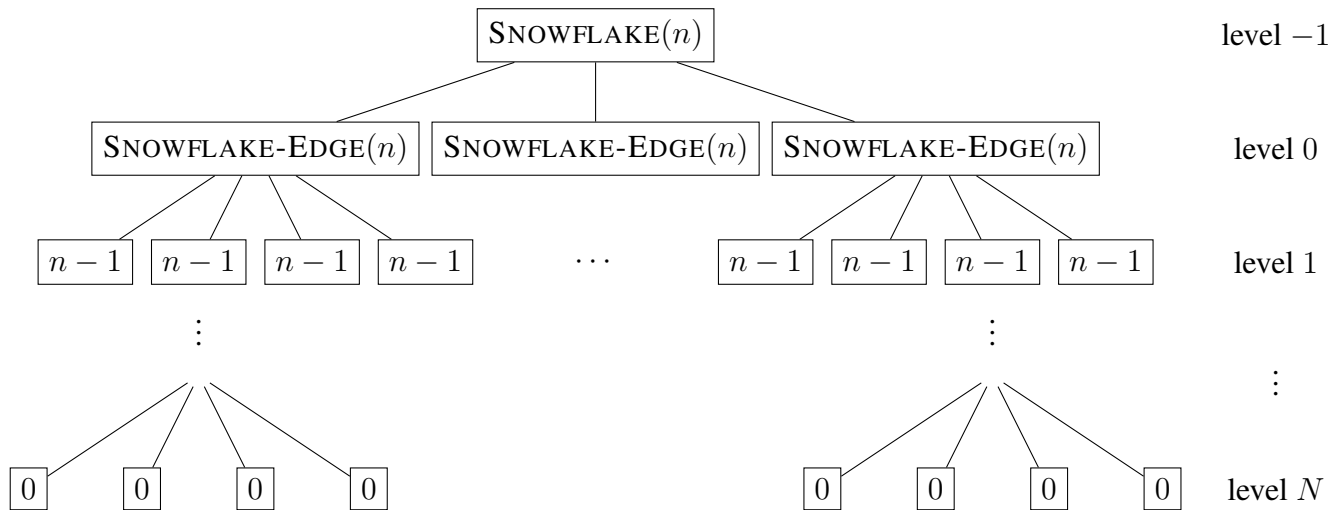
SNOWFLAKE($n$)

level $-1$

SNOWFLAKE-EDGE($n$) SNOWFLAKE-EDGE($n$) SNOWFLAKE-EDGE($n$)

level $0$

$n-1$ $n-1$ $n-1$ $n-1$ $\cdots$ $n-1$ $n-1$ $n-1$ $n-1$

level $1$

$\vdots$ $\vdots$ $\vdots$

$0$ $0$ $0$ $0$ $0$ $0$ $0$ $0$

level $N$